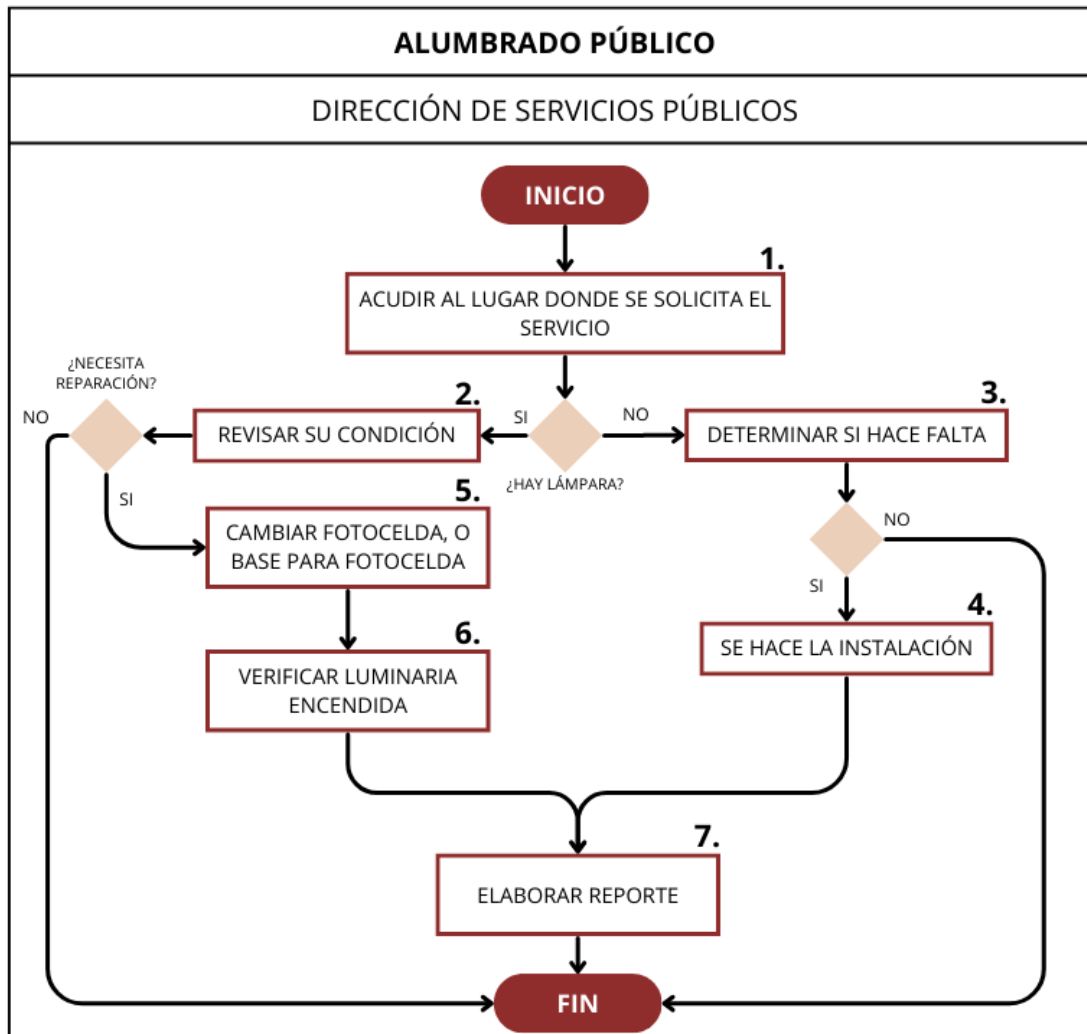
ALUMBRADO PÚBLICO

DIRECCIÓN DE SERVICIOS PÚBLICOS

INICIO

1.
ACUDIR AL LUGAR DONDE SE SOLICITA EL SERVICIO

¿HAY LÁMPARA?

SI

NO

2.
REVISAR SU CONDICIÓN

¿NECESITA REPARACIÓN?

NO

SI

3.
DETERMINAR SI HACE FALTA

NO

SI

5.
CAMBIAR FOTOCELDA, O BASE PARA FOTOCELDA

6.
VERIFICAR LUMINARIA ENCENDIDA

4.
SE HACE LA INSTALACIÓN

7.
ELABORAR REPORTE

FIN